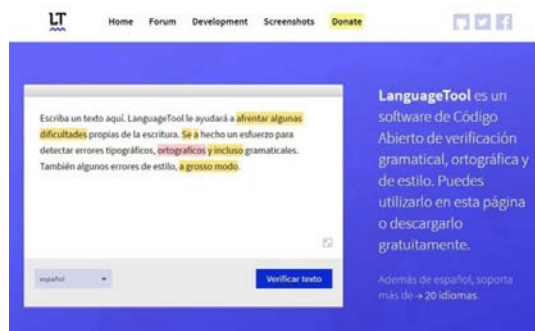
LT

Home Forum Development Screenshots Donate

Escriba un texto aquí. LanguageTool le ayudará a afrentar algunas dificultades propias de la escritura. Se a hecho un esfuerzo para detectar errores tipográficos, ortograficos y incluso gramaticales. También algunos errores de estilo, a grosso modo.

español

Verificar texto

LanguageTool es un software de Código Abierto de verificación gramatical, ortográfica y de estilo. Puedes utilizarlo en esta página o descargarlo gratuitamente.

Además de español, soporta más de → 20 idiomas.